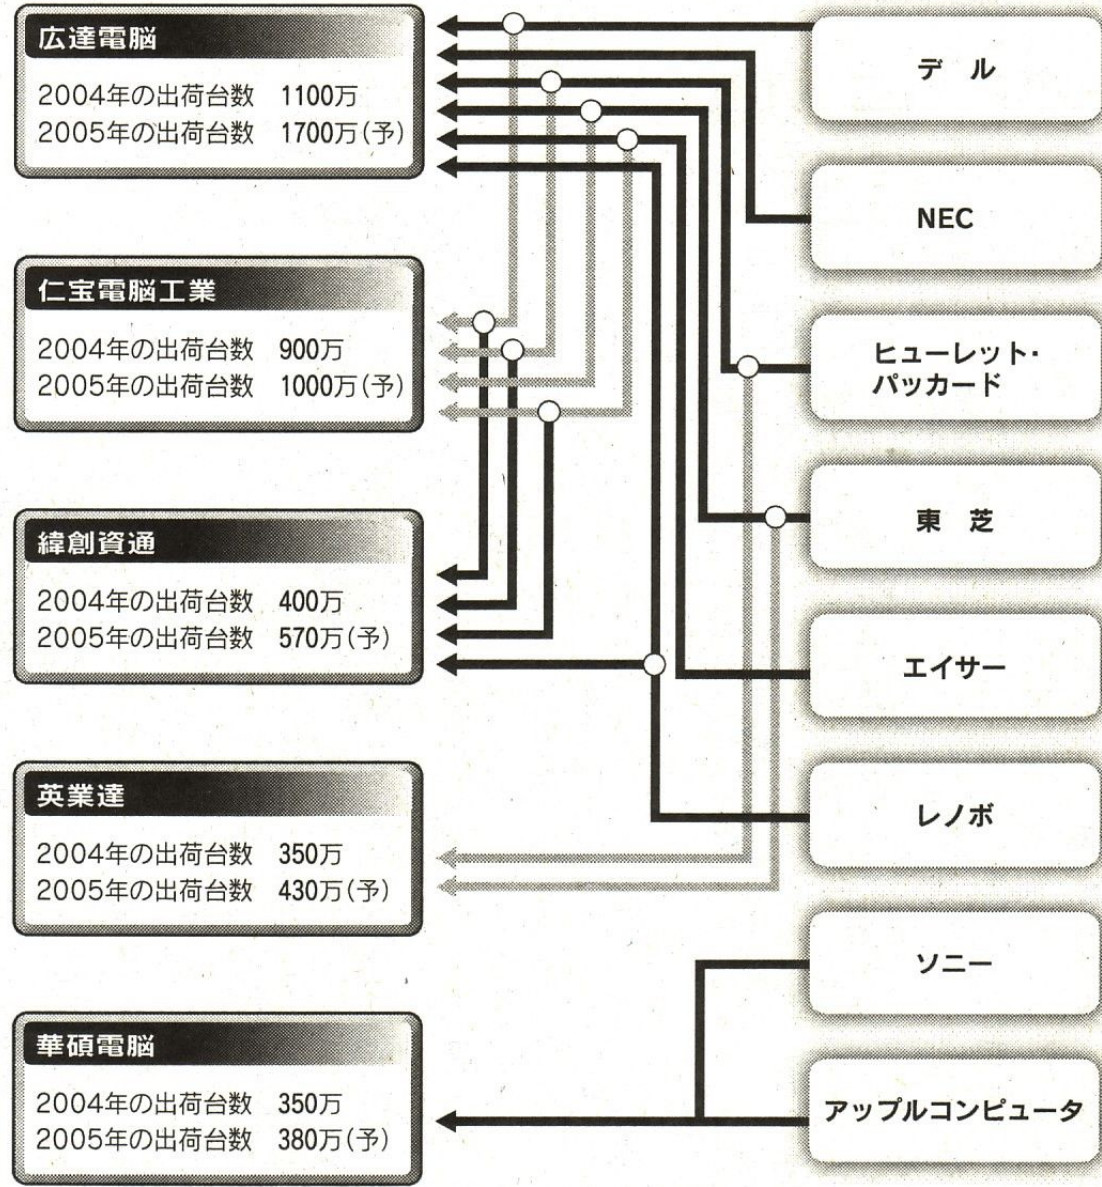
広達電脳
2004年の出荷台数　1100万
2005年の出荷台数　1700万(予)

仁宝電脳工業
2004年の出荷台数　900万
2005年の出荷台数　1000万(予)

緯創資通
2004年の出荷台数　400万
2005年の出荷台数　570万(予)

英業達
2004年の出荷台数　350万
2005年の出荷台数　430万(予)

華碩電脳
2004年の出荷台数　350万
2005年の出荷台数　380万(予)

デル

NEC

ヒューレット・パッカード

東芝

エイサー

レノボ

ソニー

アップルコンピュータ